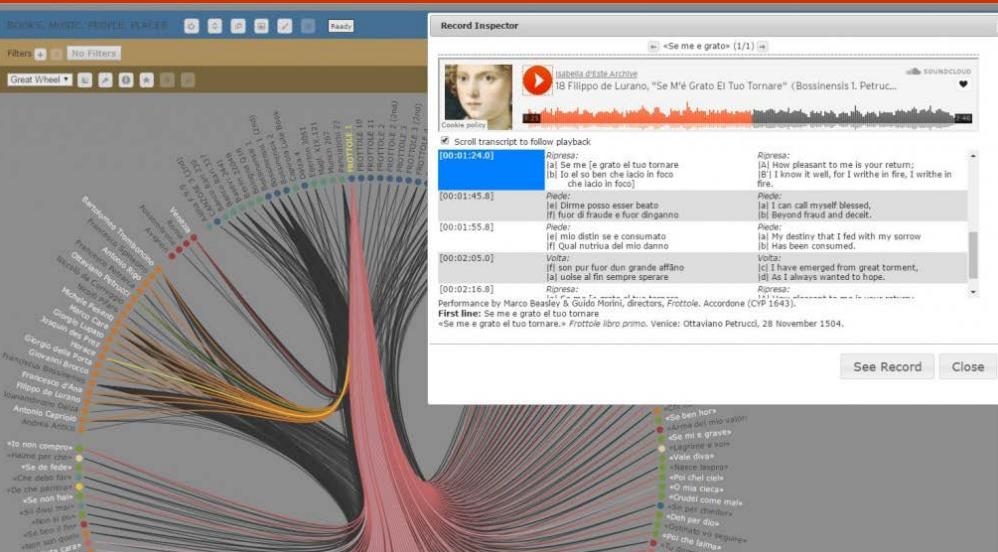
BOOKS, MUSIC, PEOPLE, PLACES

Ready

Filters + No Filters

Great Wheel ▾

Record Inspector

← «Se me e grato» (1/1) →

Isabella d'Este Archive
18 Filippo de Lurano, "Se M'è Grato El Tuo Tornare" (Bossinensis I. Petruc...

SOUNDCLOUD

Cookie policy

Scroll transcript to follow playback

| | | |
|---|---|---|
| [00:01:24.0] | Ripresa: \|a\| Se me [e grato el tuo tornare \|b\| Io el so ben che iacio in foco che iacio in foco] | Ripresa: \|A\| How pleasant to me is your return; \|B'\| I know it well, for I writhe in fire, I writhe in fire. |
| [00:01:45.8] | Piede: \|e\| Dirme posso esser beato \|f\| fuor di fraude e fuor dinganno | Piede: \|a\| I can call myself blessed, \|b\| Beyond fraud and deceit. |
| [00:01:55.8] | Piede: \|e\| mio distin se e consumato \|f\| Qual nutriua del mio danno | Piede: \|a\| My destiny that I fed with my sorrow \|b\| Has been consumed. |
| [00:02:05.0] | Volta: \|f\| son pur fuor dun grande affano \|a\| uolse al fin sempre sperare | Volta: \|c\| I have emerged from great torment, \|d\| As I always wanted to hope. |
| [00:02:16.8] | Ripresa: | Ripresa: |

Performance by Marco Beasley & Guido Morini, directors, Frottole. Accordone (CYP 1643).
First line: Se me e grato el tuo tornare
«Se me e grato el tuo tornare.» Frottole libro primo. Venice: Ottaviano Petrucci, 28 November 1504.

See Record Close

Bartolomeo Tromboncino
Antonio Rigo
Ottaviano Petrucci
Michele Pesenti
Marco Cara
Giorgio Luppato
Josquin des Prez
Giorgio della Porta
Giovanni Brocco
Francesco d'Ana
Filippo de Lurano
Antonio Caprioli
Andrea Antico

FROTTOLE 1
FROTTOLE 10
FROTTOLE 11
FROTTOLE 2 (2nd)
FROTTOLE 3 (2nd)

«Io non compro»
«Haime per che»
«Se de fede»
«Che debo far»
«De che parlera»
«Se non hai»
«Si dovi mai»
«Non si po»
«Se ben hor»
«Arma del mio valor»
«Se mi e grave»
«Lagrime e voi»
«Vale diva»
«Nasce laspro»
«Poi chel ciel»
«O mia cieca»
«Crudel come mai»
«De per dio»
«Deh per dio»
«Poi che laima»